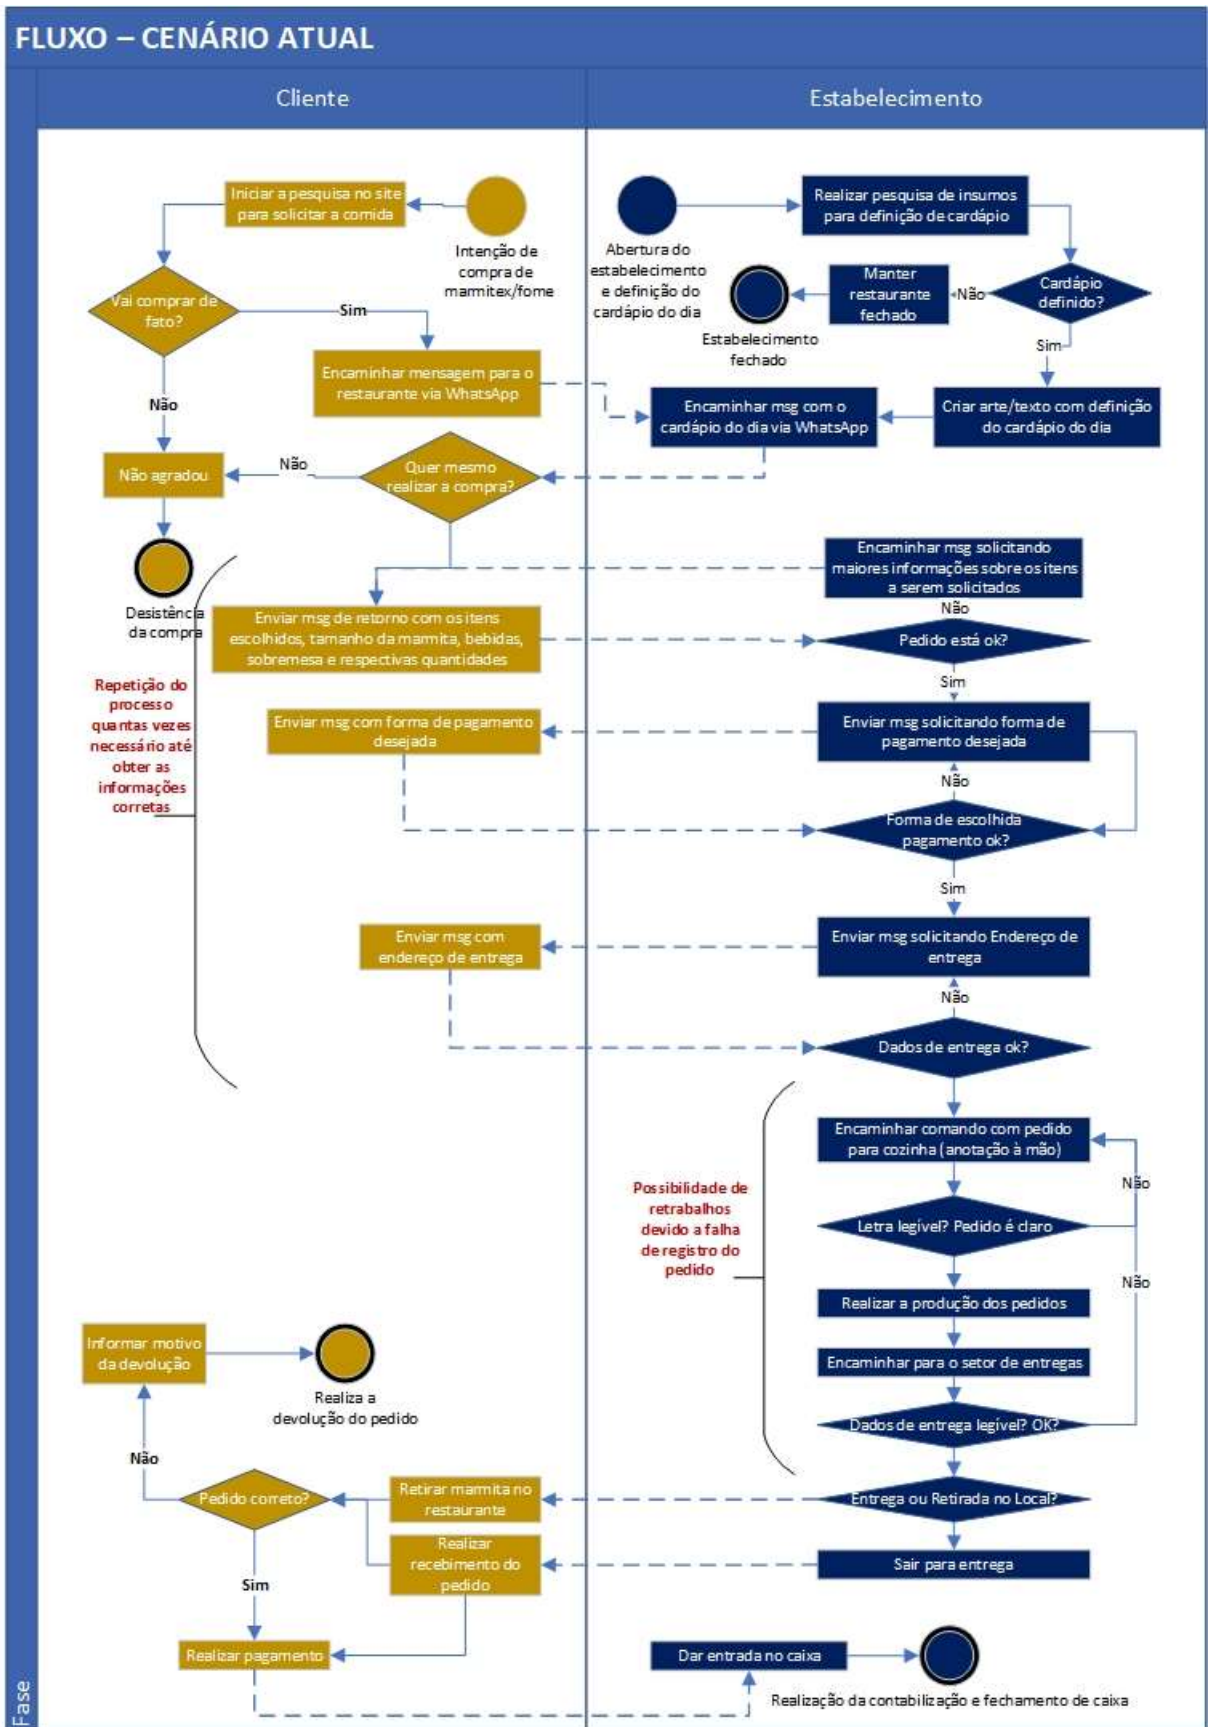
FLUXO – CENÁRIO ATUAL

Cliente

Estabelecimento

Iniciar a pesquisa no site para solicitar a comida

Intenção de compra de marmitex/fome

Abertura do estabelecimento e definição do cardápio do dia

Realizar pesquisa de insumos para definição de cardápio

Manter restaurante fechado

Não

Cardápio definido?

Estabelecimento fechado

Vai comprar de fato?

Sim

Encaminhar mensagem para o restaurante via WhatsApp

Sim

Não

Encaminhar msg com o cardápio do dia via WhatsApp

Criar arte/texto com definição do cardápio do dia

Não agradou

Não

Quer mesmo realizar a compra?

Desistência da compra

Encaminhar msg solicitando maiores informações sobre os itens a serem solicitados

Não

Enviar msg de retorno com os itens escolhidos, tamanho da marmita, bebidas, sobremesa e respectivas quantidades

Pedido está ok?

Sim

Repetição do processo quantas vezes necessário até obter as informações corretas

Enviar msg com forma de pagamento desejada

Enviar msg solicitando forma de pagamento desejada

Não

Forma de escolhida pagamento ok?

Sim

Enviar msg com endereço de entrega

Enviar msg solicitando Endereço de entrega

Não

Dados de entrega ok?

Encaminhar comando com pedido para cozinha (anotação à mão)

Não

Possibilidade de retrabalhos devido a falha de registro do pedido

Letra legível? Pedido é claro

Não

Realizar a produção dos pedidos

Informar motivo da devolução

Realiza a devolução do pedido

Encaminhar para o setor de entregas

Dados de entrega legível? OK?

Não

Pedido correto?

Retirar marmita no restaurante

Entrega ou Retirada no Local?

Realizar recebimento do pedido

Sair para entrega

Sim

Realizar pagamento

Dar entrada no caixa

Realização da contabilização e fechamento de caixa

Fase